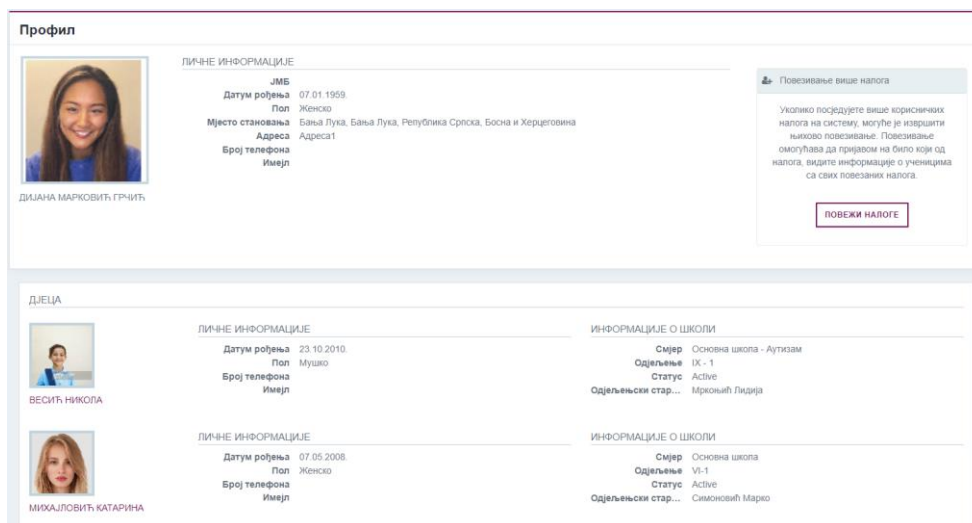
Профил

ДИЈАНА МАРКОВИЋ ГРЧИЋ

ЛИЧНЕ ИНФОРМАЦИЈЕ

| | |
|---|---|
| ЈМБ | |
| Датум рођења | 07.01.1959. |
| Пол | Женско |
| Мјесто становања | Бања Лука, Бања Лука, Република Српска, Босна и Херцеговина |
| Адреса | Адреса1 |
| Број телефона | |
| Имејл | |

Повезивање више налога

Уколико посједујете више корисничких налога на систему, могуће је извршити њихово повезивање. Повезивање омогућава да пријавом на било који од налога, видите информације о ученицима са свих повезаних налога.

ПОВЕЖИ НАЛОГЕ

ДЈЕЦА

ВЕСИЋ НИКОЛА

ЛИЧНЕ ИНФОРМАЦИЈЕ

| | |
|---|---|
| Датум рођења | 23.10.2010. |
| Пол | Мушко |
| Број телефона | |
| Имејл | |

ИНФОРМАЦИЈЕ О ШКОЛИ

| | |
|---|---|
| Смјер | Основна школа - Аутизам |
| Одјељење | IX - 1 |
| Статус | Active |
| Одјељењски стар... | Мркоњић Лидија |

МИХАЈЛОВИЋ КАТАРИНА

ЛИЧНЕ ИНФОРМАЦИЈЕ

| | |
|---|---|
| Датум рођења | 07.05.2008. |
| Пол | Женско |
| Број телефона | |
| Имејл | |

ИНФОРМАЦИЈЕ О ШКОЛИ

| | |
|---|---|
| Смјер | Основна школа |
| Одјељење | VI-1 |
| Статус | Active |
| Одјељењски стар... | Симоновић Марко |